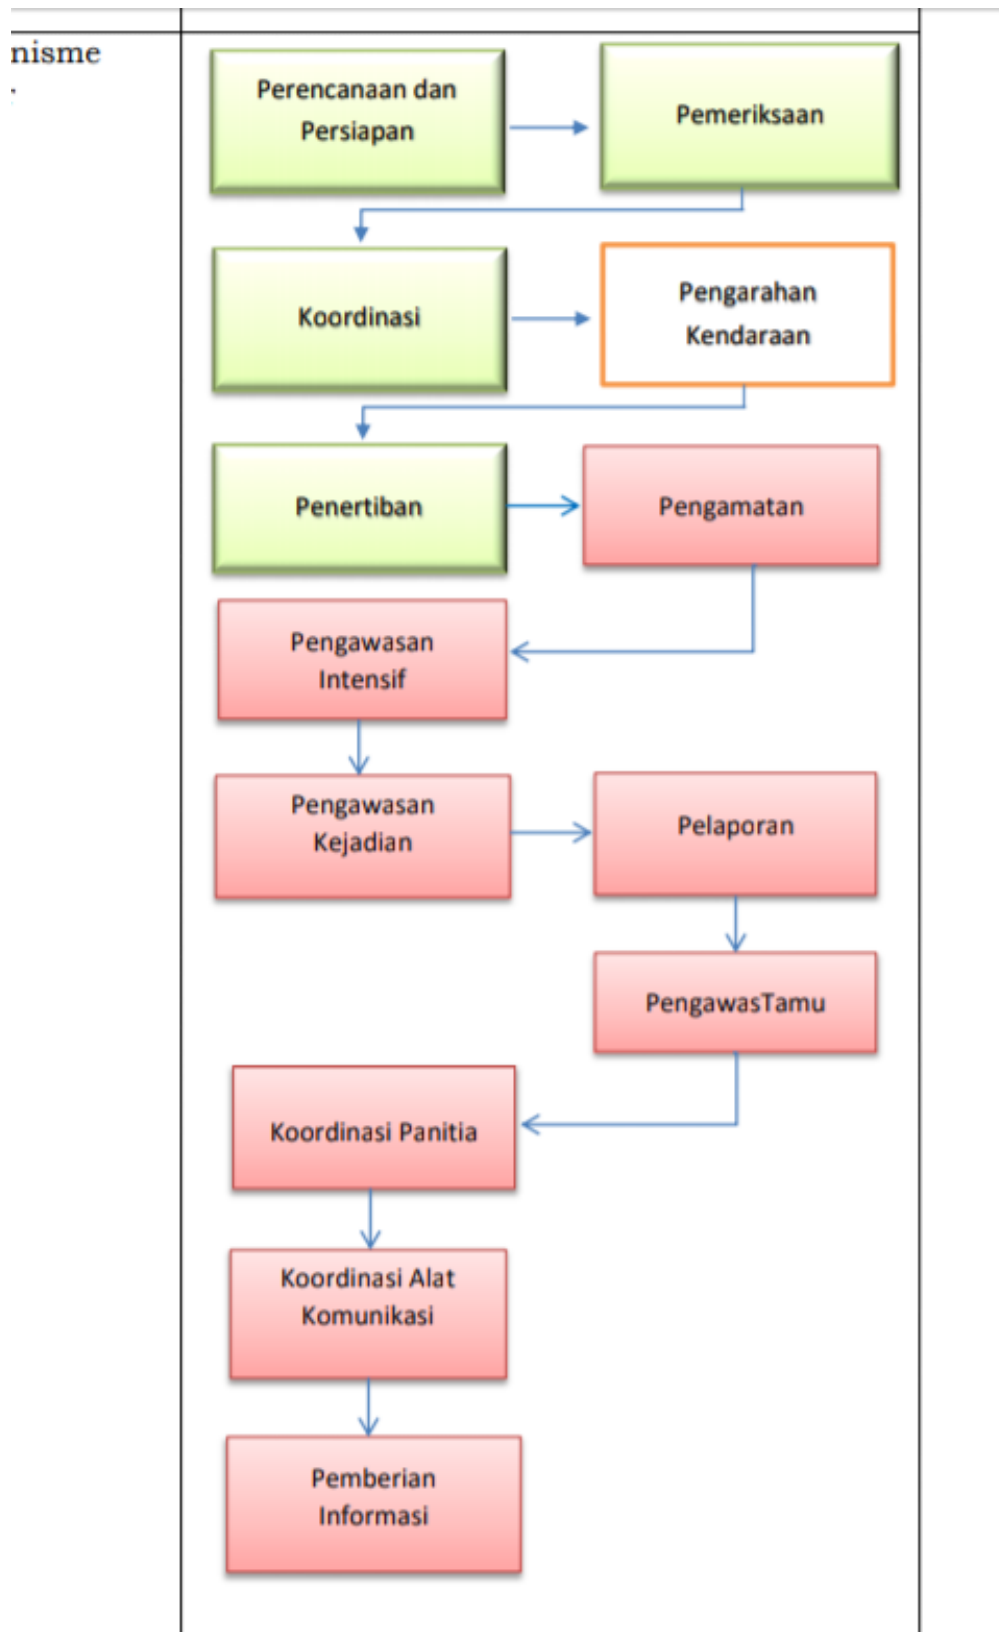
nisme
:

Perencanaan dan Persiapan

Pemeriksaan

Koordinasi

Pengarahan Kendaraan

Penertiban

Pengamatan

Pengawasan Intensif

Pengawasan Kejadian

Pelaporan

PengawasTamu

Koordinasi Panitia

Koordinasi Alat Komunikasi

Pemberian Informasi